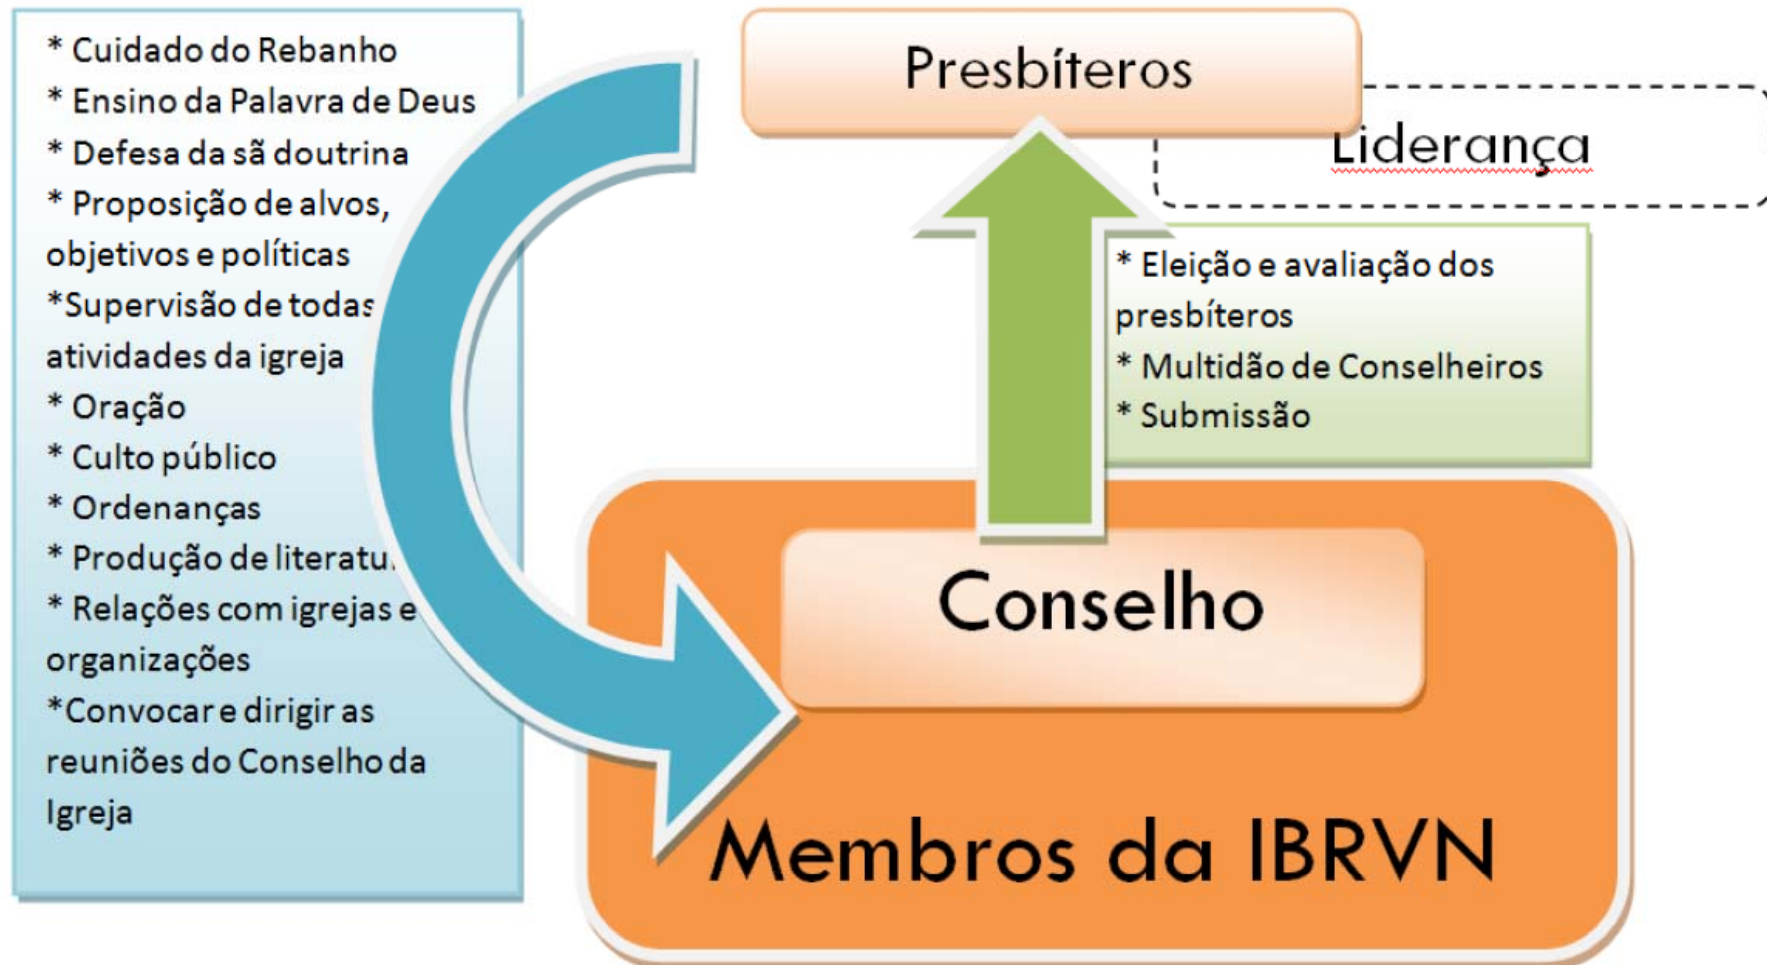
* Cuidado do Rebanho
* Ensino da Palavra de Deus
* Defesa da sã doutrina
* Proposição de alvos, objetivos e políticas
*Supervisão de todas atividades da igreja
* Oração
* Culto público
* Ordenanças
* Produção de literatu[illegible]
* Relações com igrejas e organizações
*Convocar e dirigir as reuniões do Conselho da Igreja

Presbíteros

Liderança

* Eleição e avaliação dos presbíteros
* Multidão de Conselheiros
* Submissão

Conselho

Membros da IBRVN